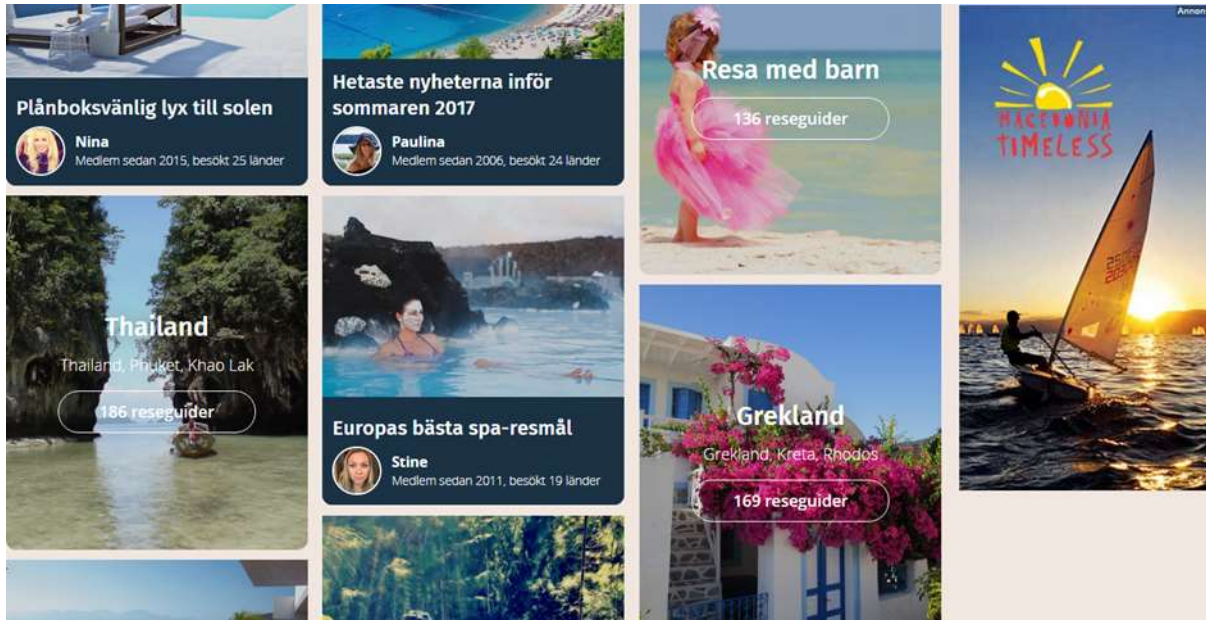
Plånboksvänlig lyx till solen

Nina
Medlem sedan 2015, besökt 25 länder

Thailand

Thailand, Phuket, Khao Lak

186 reseguider

Hetaste nyheterna inför sommaren 2017

Paulina
Medlem sedan 2006, besökt 24 länder

Europas bästa spa-resmål

Stine
Medlem sedan 2011, besökt 19 länder

Resa med barn

136 reseguider

Grekland

Grekland, Kreta, Rhodos

169 reseguider

Annons

MACEDONIA
TIMELESS